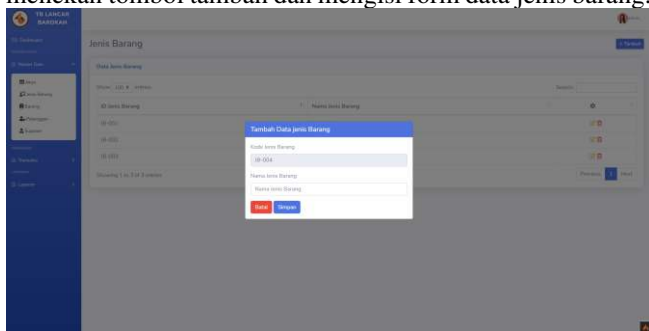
mengklik tombol tambah dan mengisi form data jenis barang.

TB LANCAR BAROKAH

Jenis Barang

+ Tambah

Data Jenis Barang

Show 10 entries

Search:

| ID Jenis Barang | Nama Jenis Barang | |
|---|---|---|
| JB-001 | | |
| JB-002 | | |
| JB-003 | | |

Showing 1 to 3 of 3 entries

Previous 1 Next

Tambah Data Jenis Barang

Kode Jenis Barang

JB-004

Nama Jenis Barang

Nama Jenis Barang

Batal Simpan